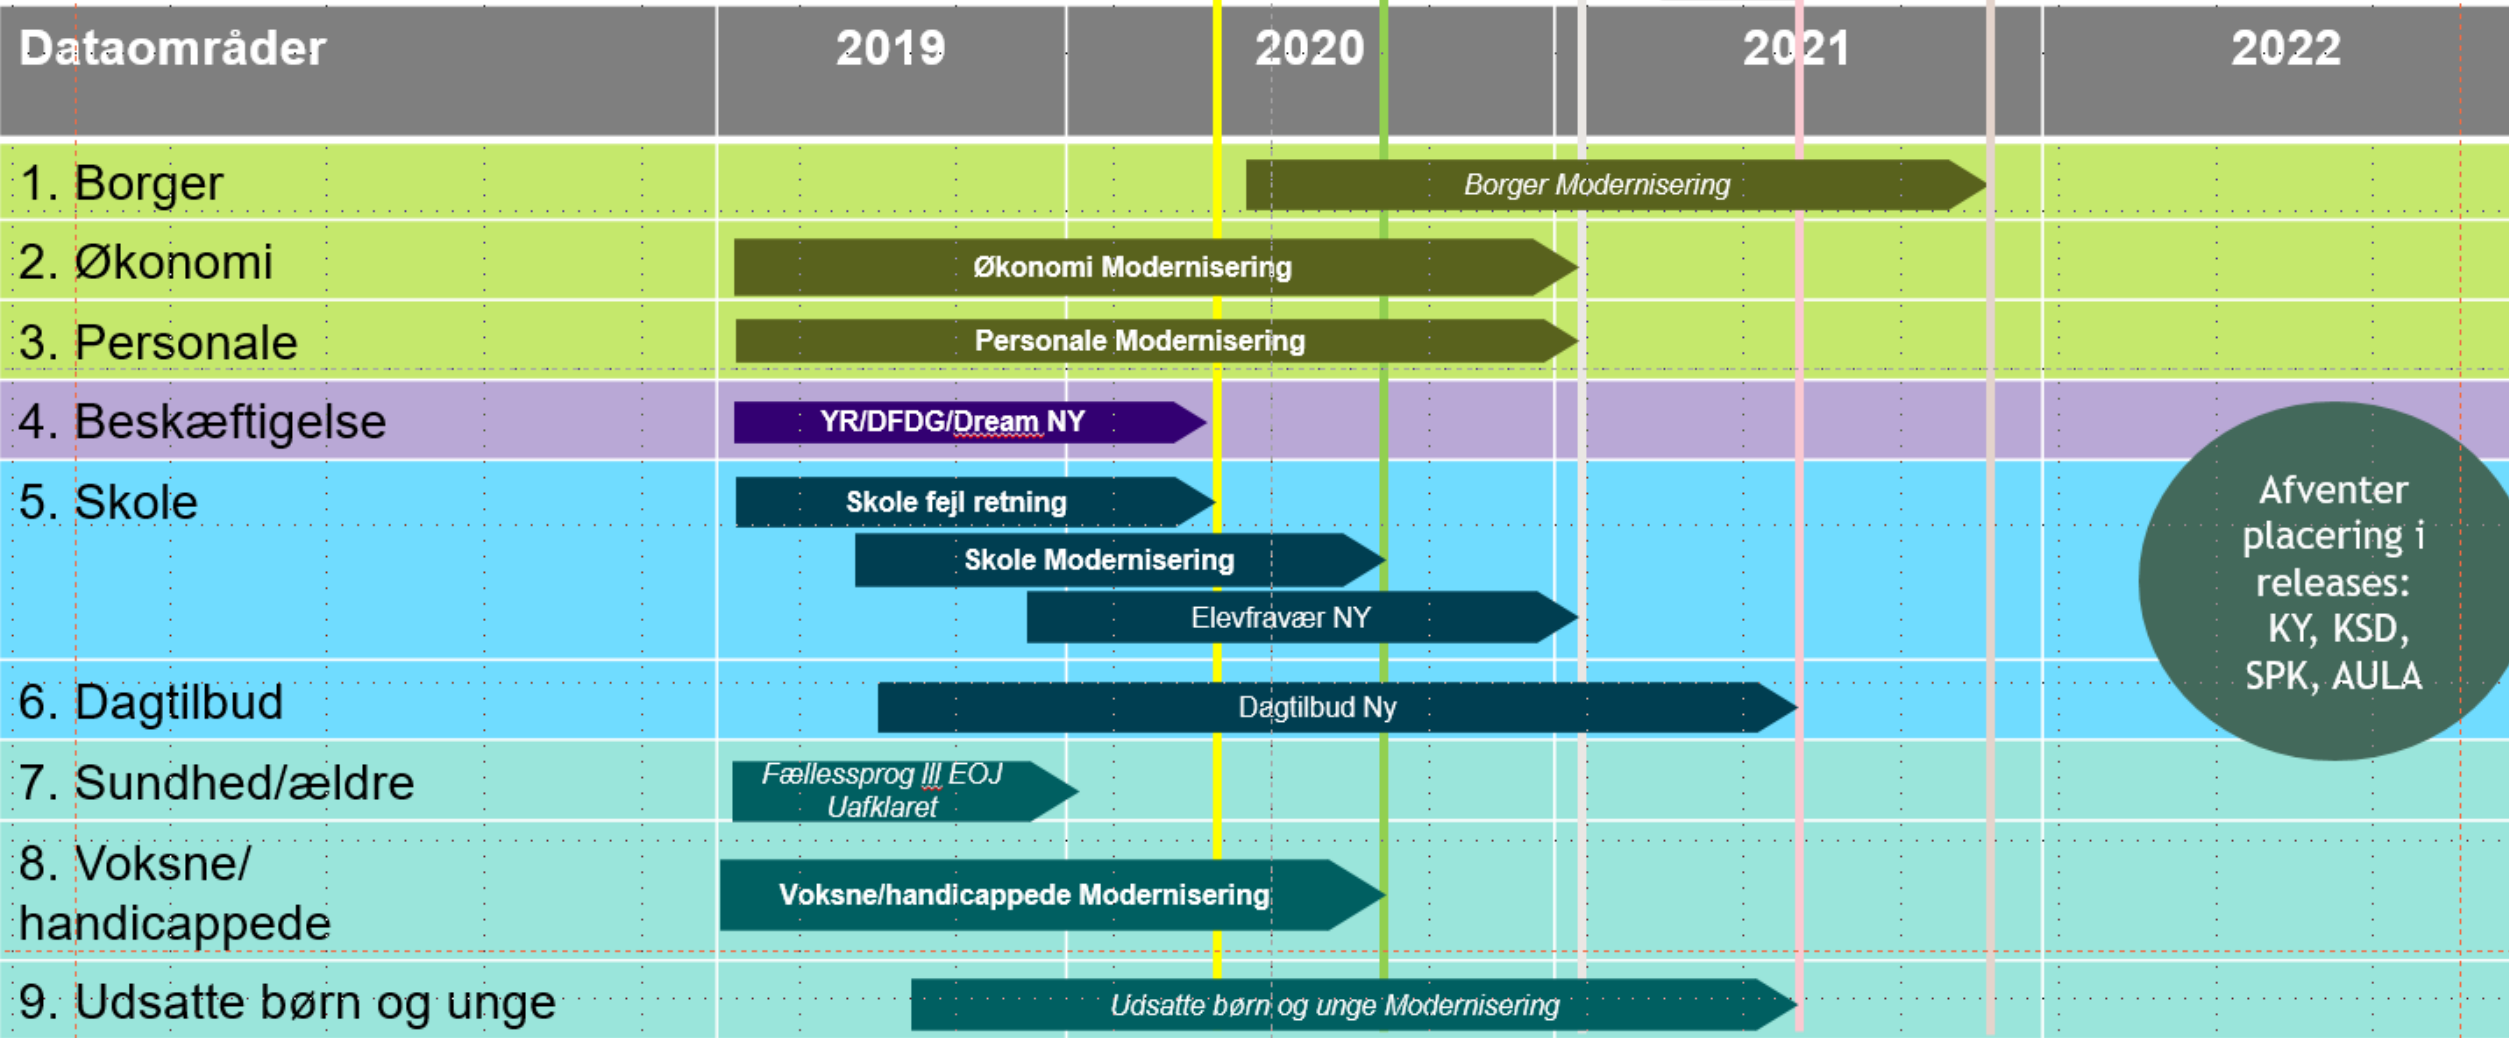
| Dataområder | 2019 | 2020 | 2021 | 2022 |
|---|---|---|---|---|
| 1. Borger | | Borger Modernisering | | |
| 2. Økonomi | Økonomi Modernisering | | | |
| 3. Personale | Personale Modernisering | | | |
| 4. Beskæftigelse | YR/DFDG/Dream NY | | | |
| 5. Skole | Skole fejl retning | | | |
| | Skole Modernisering | | | |
| | Elevfravær NY | | | |
| 6. Dagtilbud | Dagtilbud Ny | | | |
| 7. Sundhed/ældre | Fællessprog III EOJ Uafklaret | | | |
| 8. Voksne/ handicappede | Voksne/handicappede Modernisering | | | |
| 9. Udsatte børn og unge | Udsatte børn og unge Modernisering | | | |

Afventer placering i releases: KY, KSD, SPK, AULA